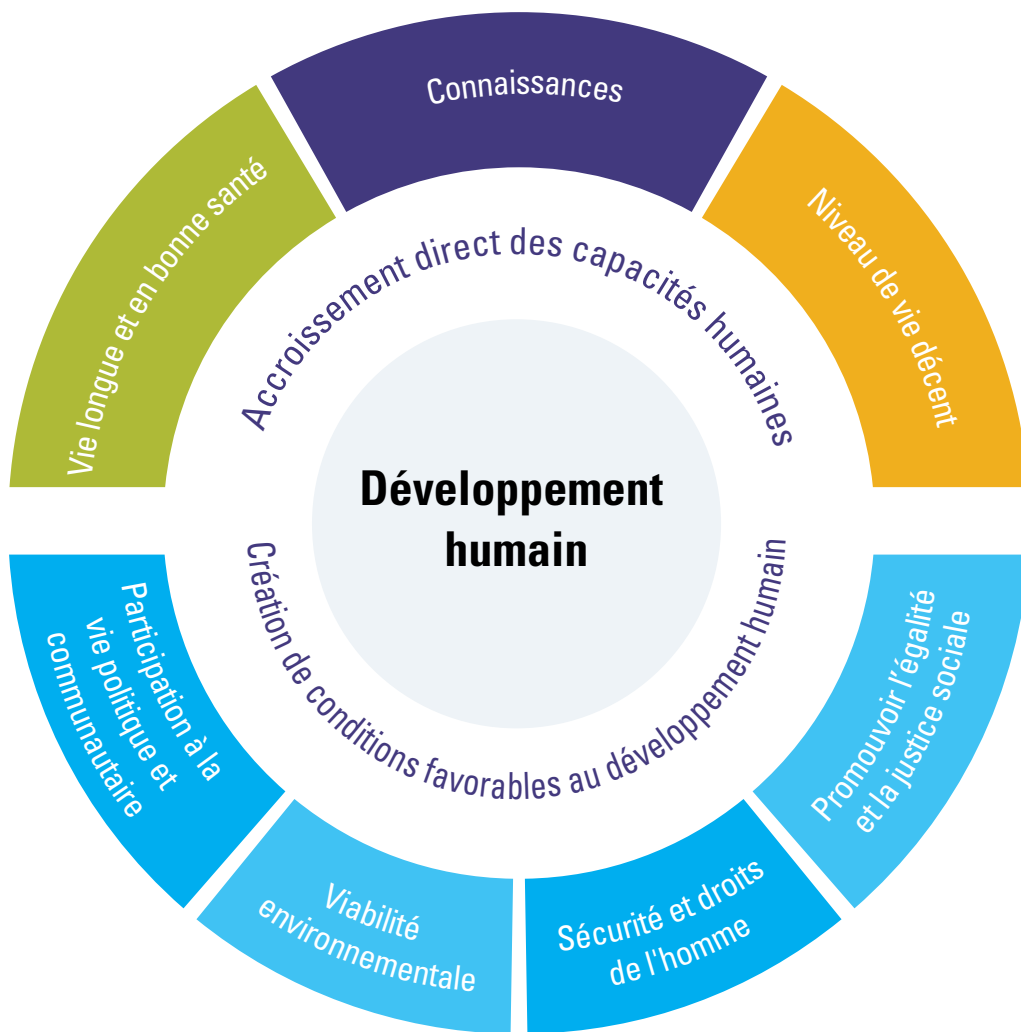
Connaissances

Vie longue et en bonne santé

Niveau de vie décent

Accroissement direct des capacités humaines

Développement humain

Création de conditions favorables au développement humain

Participation à la vie politique et communautaire

Viabilité environnementale

Sécurité et droits de l'homme

Promouvoir l'égalité et la justice sociale